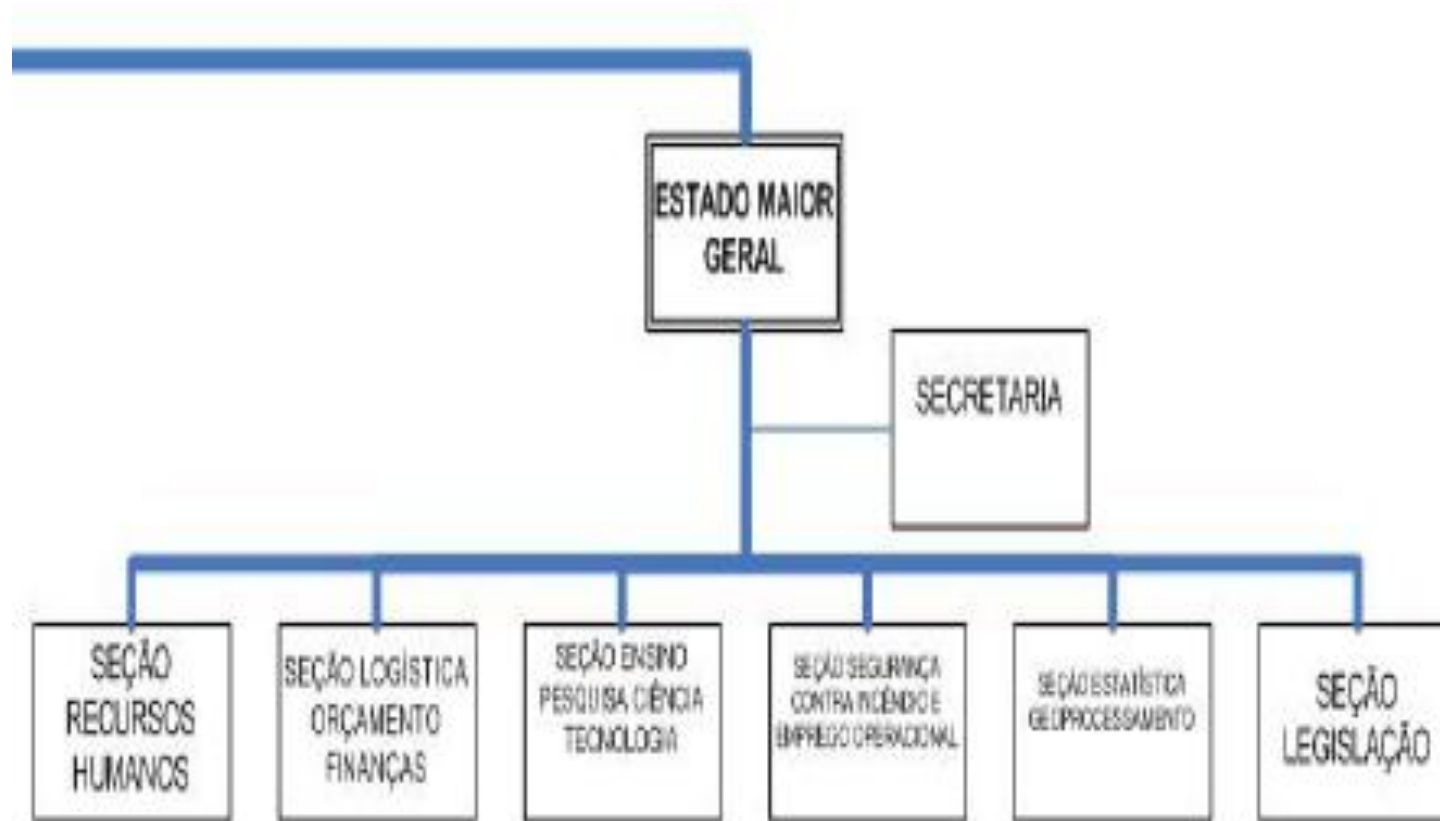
ESTADO MAIOR GERAL

SECRETARIA

SEÇÃO RECURSOS HUMANOS

SEÇÃO LOGÍSTICA ORÇAMENTO FINANÇAS

SEÇÃO ENSINO PESQUISA CIÊNCIA TECNOLOGIA

SEÇÃO SEGURANÇA CONTRA INCÊNDIO E EMPREGO OPERACIONAL

SEÇÃO ESTATÍSTICA GEOPROCESSAMENTO

SEÇÃO LEGISLAÇÃO